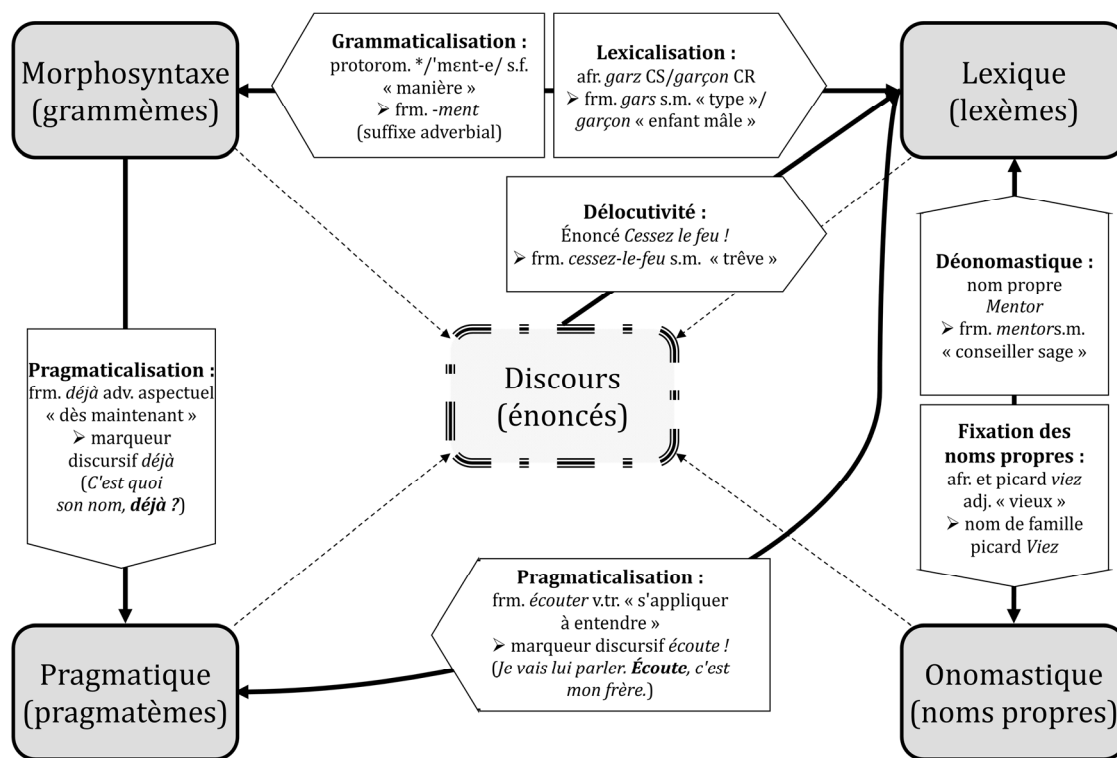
Morphosyntaxe (grammèmes)

**Grammaticalisation :** protorom. */ˈmɛnt-e/ s.f. « manière » ➢ frm. *-ment* (suffixe adverbial)

**Lexicalisation :** afr. *garz* CS/*garçon* CR ➢ frm. *gars* s.m. « type »/ *garçon* « enfant mâle »

Lexique (lexèmes)

**Délocutivité :** Énoncé *Cessez le feu !* ➢ frm. *cessez-le-feu* s.m. « trêve »

**Déonomastique :** nom propre *Mentor* ➢ frm. *mentor*s.m. « conseiller sage »

**Pragmaticalisation :** frm. *déjà* adv. aspectuel « dès maintenant » ➢ marqueur discursif *déjà* (*C'est quoi son nom, **déjà ?***)

Discours (énoncés)

**Fixation des noms propres :** afr. et picard *viez* adj. « vieux » ➢ nom de famille picard *Viez*

**Pragmaticalisation :** frm. *écouter* v.tr. « s'appliquer à entendre » ➢ marqueur discursif *écoute !* (*Je vais lui parler. **Écoute**, c'est mon frère.*)

Pragmatique (pragmatèmes)

Onomastique (noms propres)